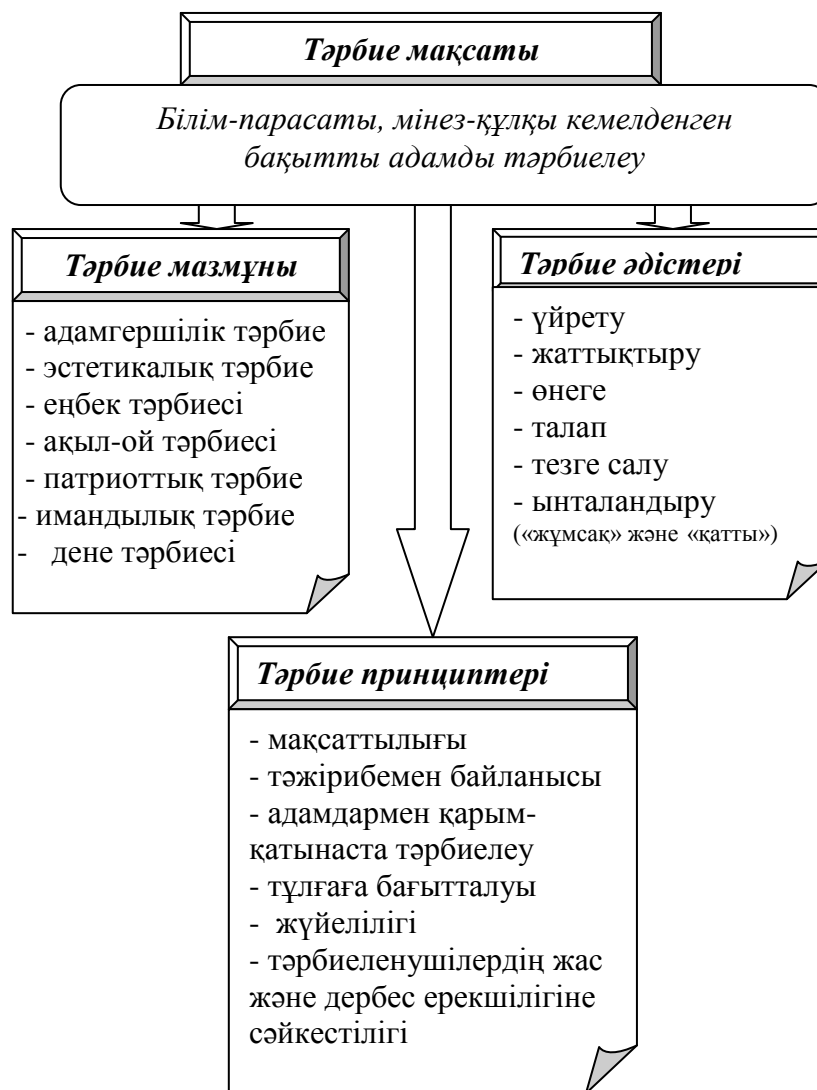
Тәрбие мақсаты

Білім-парасаты, мінез-құлқы кемелденген бақытты адамды тәрбиелеу

Тәрбие мазмұны

- адамгершілік тәрбие
- эстетикалық тәрбие
- еңбек тәрбиесі
- ақыл-ой тәрбиесі
- патриоттық тәрбие
- имандылық тәрбие
- дене тәрбиесі

Тәрбие әдістері

- үйрету
- жаттықтыру
- өнеге
- талап
- тезге салу
- ынталандыру («жұмсақ» және «қатты»)

Тәрбие принциптері

- мақсаттылығы
- тәжірибемен байланысы
- адамдармен қарым-қатынаста тәрбиелеу
- тұлғаға бағытталуы
- жүйелілігі
- тәрбиеленушілердің жас және дербес ерекшілігіне сәйкестілігі